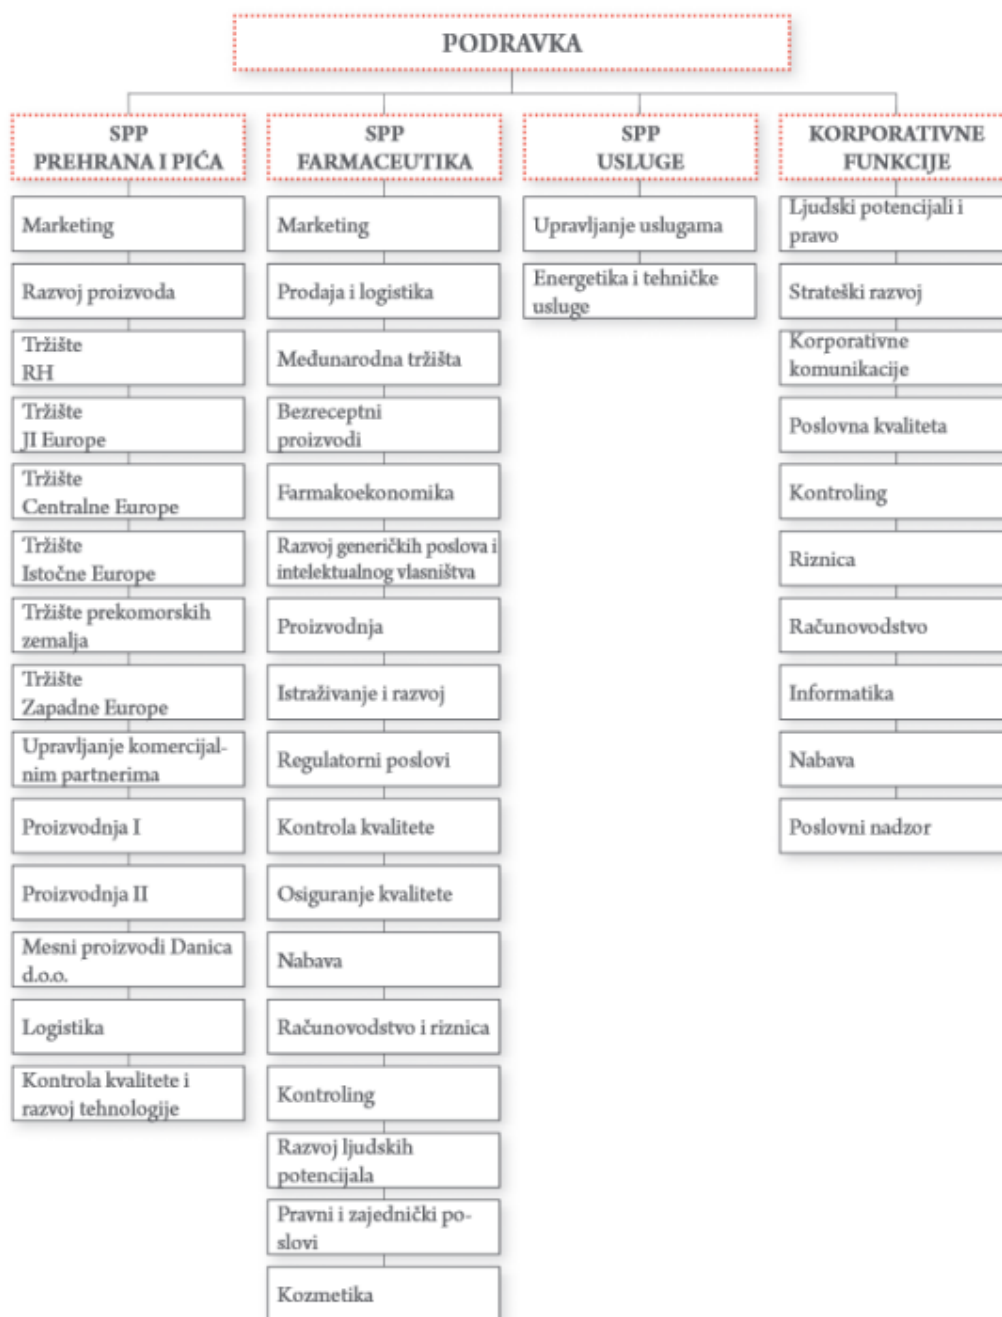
PODRAVKA

SPP PREHRANA I PIĆA

Marketing

Razvoj proizvoda

Tržište RH

Tržište JI Europe

Tržište Centralne Europe

Tržište Istočne Europe

Tržište prekomorskih zemalja

Tržište Zapadne Europe

Upravljanje komercijalnim partnerima

Proizvodnja I

Proizvodnja II

Mesni proizvodi Danica d.o.o.

Logistika

Kontrola kvalitete i razvoj tehnologije

SPP FARMACEUTIKA

Marketing

Prodaja i logistika

Međunarodna tržišta

Bezreceptni proizvodi

Farmakoekonomika

Razvoj generičkih poslova i intelektualnog vlasništva

Proizvodnja

Istraživanje i razvoj

Regulatorni poslovi

Kontrola kvalitete

Osiguranje kvalitete

Nabava

Računovodstvo i riznica

Kontroling

Razvoj ljudskih potencijala

Pravni i zajednički poslovi

Kozmetika

SPP USLUGE

Upravljanje uslugama

Energetika i tehničke usluge

KORPORATIVNE FUNKCIJE

Ljudski potencijali i pravo

Strateški razvoj

Korporativne komunikacije

Poslovna kvaliteta

Kontroling

Riznica

Računovodstvo

Informatika

Nabava

Poslovni nadzor